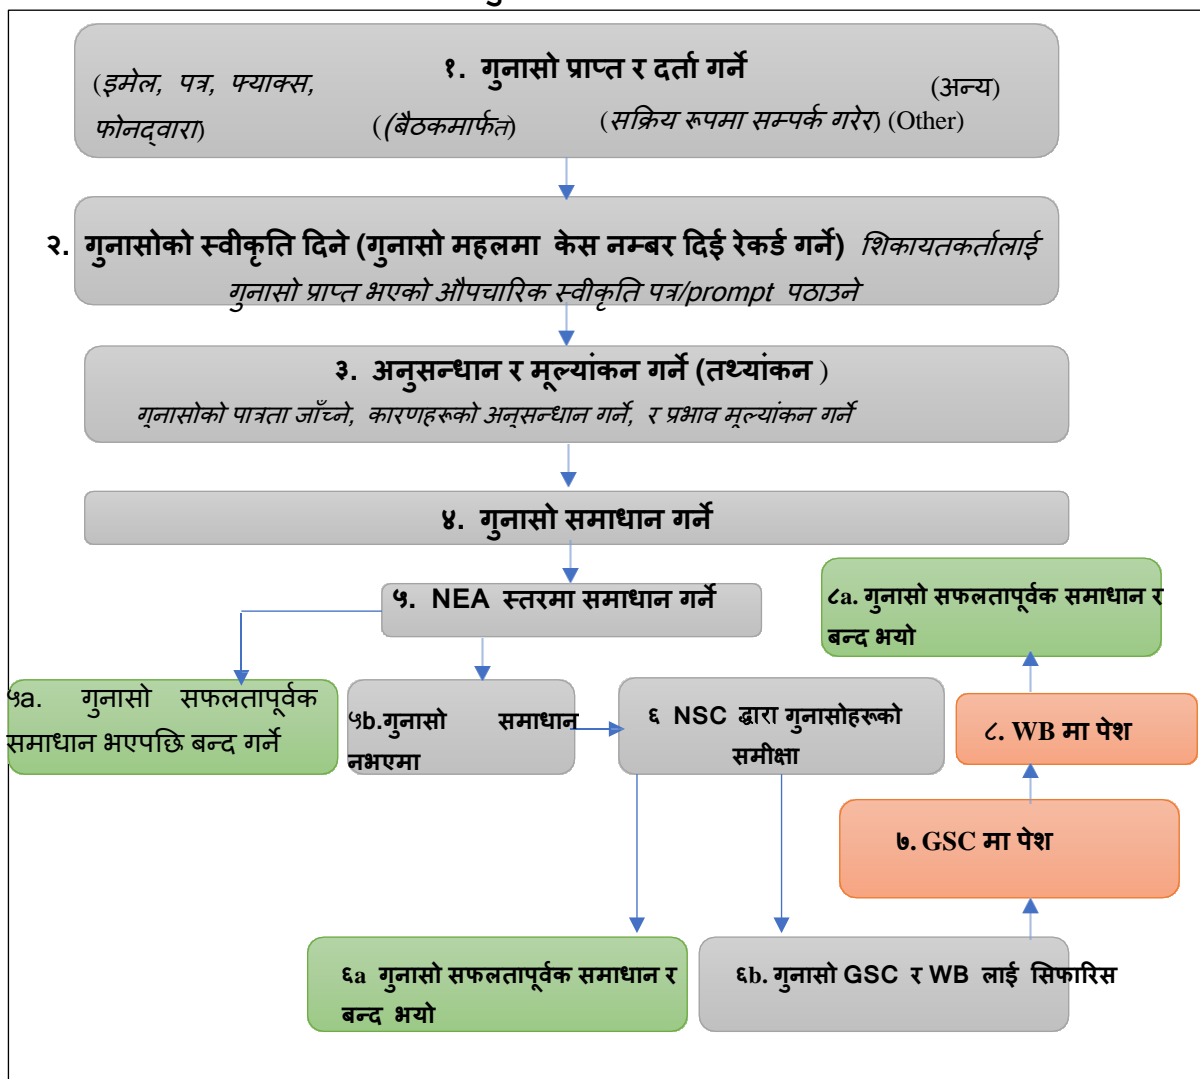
१. गुनासो प्राप्त र दर्ता गर्ने

(इमेल, पत्र, फ्याक्स, फोनद्वारा) ((बैठकमार्फत) (सक्रिय रूपमा सम्पर्क गरेर) (अन्य) (Other)

२. गुनासोको स्वीकृति दिने (गुनासो महलमा केस नम्बर दिई रेकर्ड गर्ने) शिकायतकर्तालाई गुनासो प्राप्त भएको औपचारिक स्वीकृति पत्र/prompt पठाउने

३. अनुसन्धान र मूल्यांकन गर्ने (तथ्यांकन )

गुनासोको पात्रता जाँच्ने, कारणहरूको अनुसन्धान गर्ने, र प्रभाव मूल्यांकन गर्ने

४. गुनासो समाधान गर्ने

५. NEA स्तरमा समाधान गर्ने

८a. गुनासो सफलतापूर्वक समाधान र बन्द भयो

५a. गुनासो सफलतापूर्वक समाधान भएपछि बन्द गर्ने

५b.गुनासो समाधान नभएमा

६ NSC द्वारा गुनासोहरूको समीक्षा

८. WB मा पेश

७. GSC मा पेश

६a गुनासो सफलतापूर्वक समाधान र बन्द भयो

६b. गुनासो GSC र WB लाई सिफारिस